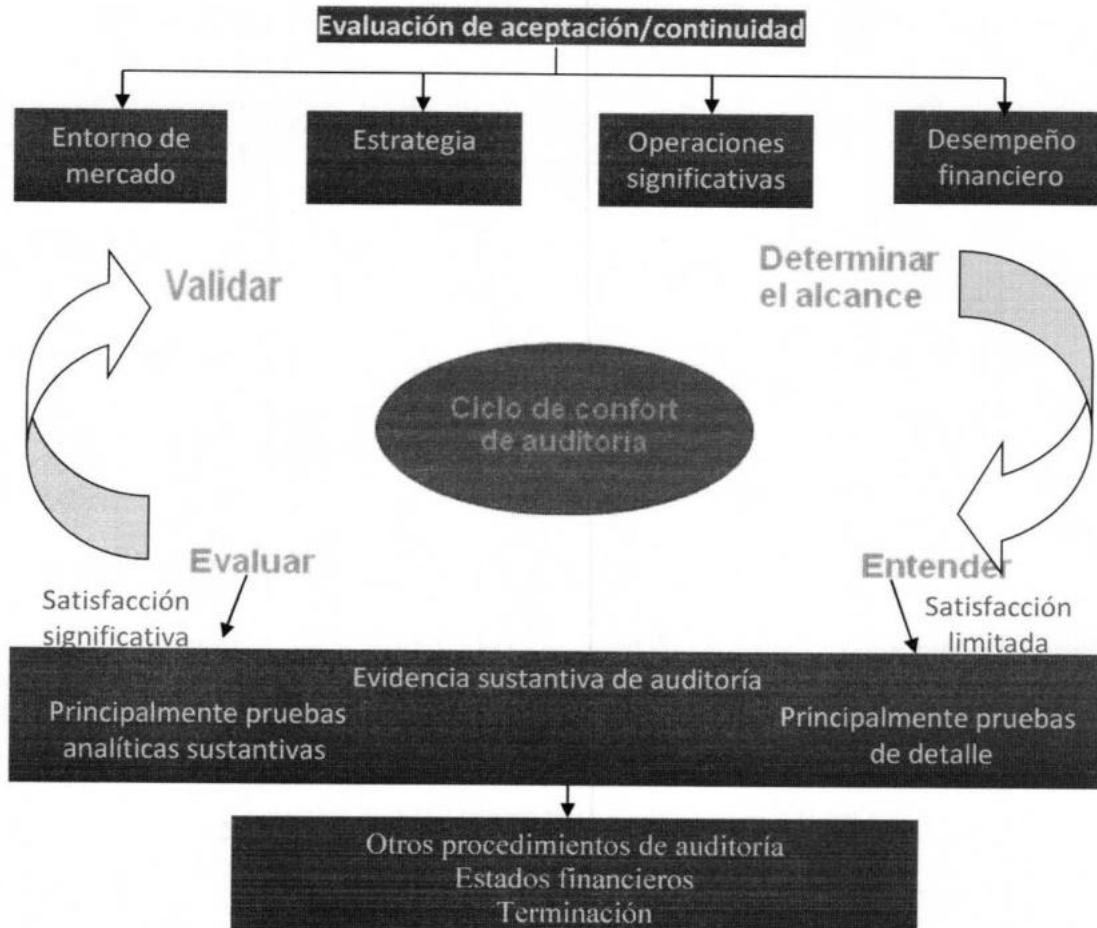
Evaluación de aceptación/continuidad

Entorno de mercado

Estrategia

Operaciones significativas

Desempeño financiero

Validar

Determinar el alcance

Ciclo de confort de auditoria

Evaluar

Satisfacción significativa

Entender

Satisfacción limitada

Evidencia sustantiva de auditoría

Principalmente pruebas analíticas sustantivas

Principalmente pruebas de detalle

Otros procedimientos de auditoría
Estados financieros
Terminación